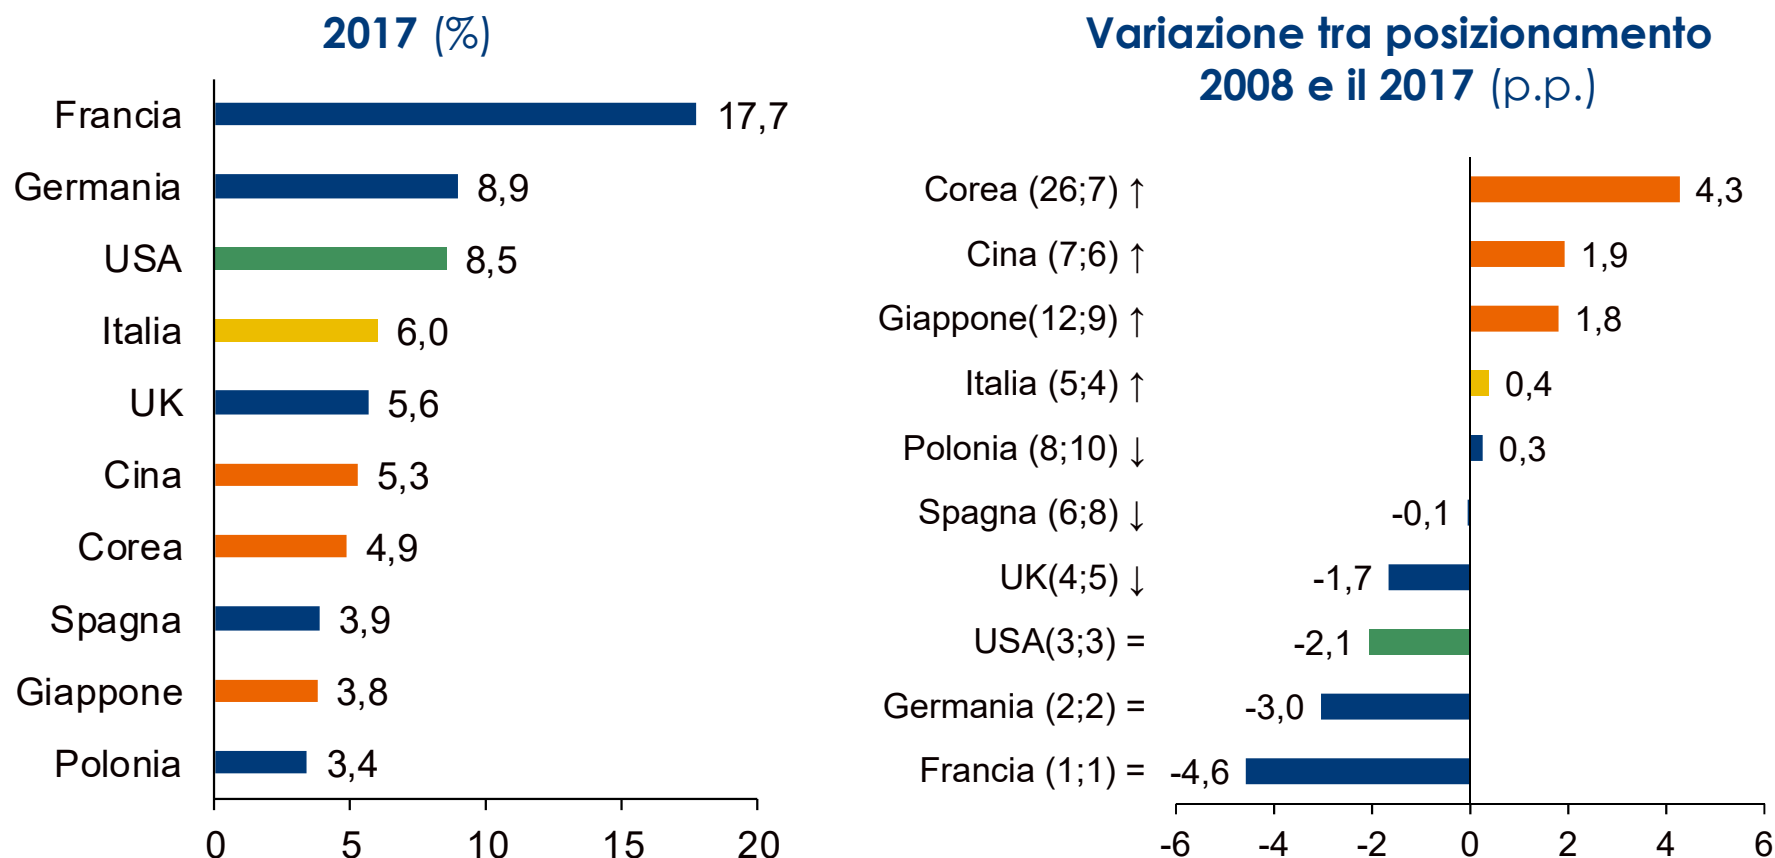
2017 (%)

Francia 17,7
Germania 8,9
USA 8,5
Italia 6,0
UK 5,6
Cina 5,3
Corea 4,9
Spagna 3,9
Giappone 3,8
Polonia 3,4

0 5 10 15 20

Variazione tra posizionamento 2008 e il 2017 (p.p.)

Corea (26;7) ↑ 4,3
Cina (7;6) ↑ 1,9
Giappone(12;9) ↑ 1,8
Italia (5;4) ↑ 0,4
Polonia (8;10) ↓ 0,3
Spagna (6;8) ↓ -0,1
UK(4;5) ↓ -1,7
USA(3;3) = -2,1
Germania (2;2) = -3,0
Francia (1;1) = -4,6

-6 -4 -2 0 2 4 6